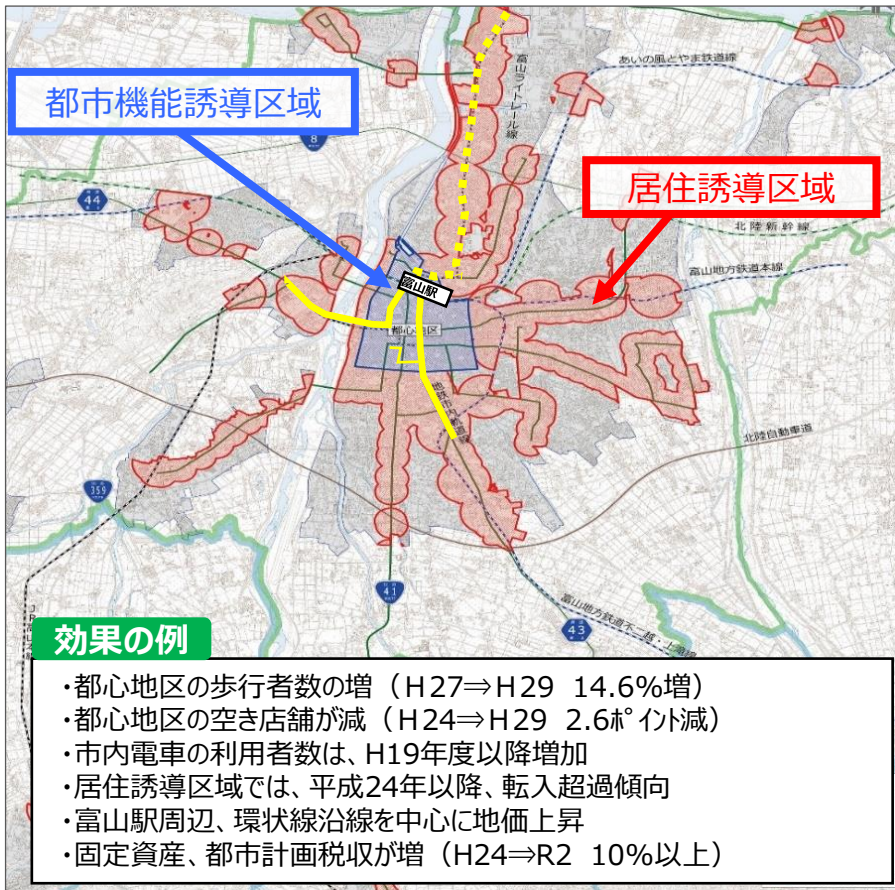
都市機能誘導区域

居住誘導区域

あいの風とやま鉄道線

富山ライトレール線

北陸新幹線

富山地方鉄道本線

富山駅

都心地区

北陸自動車道

富山地方鉄道不二越・上滝線

8

44

359

41

43

効果の例

・都心地区の歩行者数の増（H27⇒H29　14.6%増）
・都心地区の空き店舗が減（H24⇒H29　2.6ポイント減）
・市内電車の利用者数は、H19年度以降増加
・居住誘導区域では、平成24年以降、転入超過傾向
・富山駅周辺、環状線沿線を中心に地価上昇
・固定資産、都市計画税収が増（H24⇒R2　10%以上）